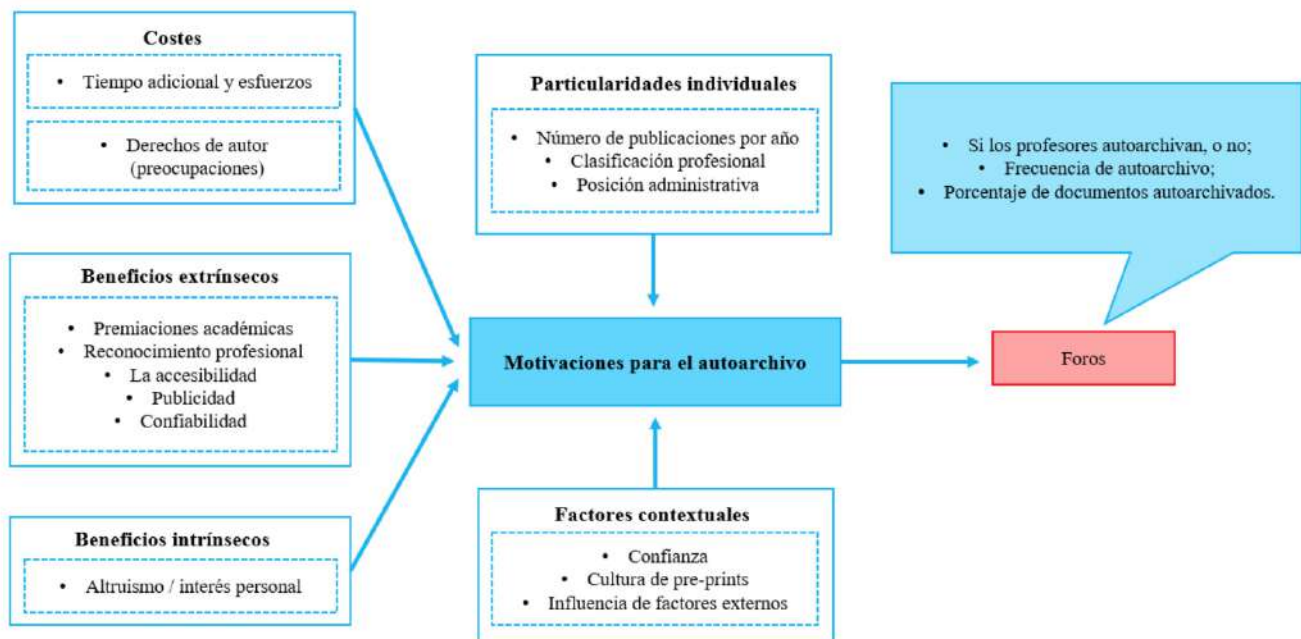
Costes

• Tiempo adicional y esfuerzos

• Derechos de autor (preocupaciones)

Beneficios extrínsecos

• Premiaciones académicas
• Reconocimiento profesional
• La accesibilidad
• Publicidad
• Confiabilidad

Beneficios intrínsecos

• Altruismo / interés personal

Particularidades individuales

• Número de publicaciones por año
• Clasificación profesional
• Posición administrativa

Motivaciones para el autoarchivo

Factores contextuales

• Confianza
• Cultura de pre-prints
• Influencia de factores externos

• Si los profesores autoarchivan, o no;
• Frecuencia de autoarchivo;
• Porcentaje de documentos autoarchivados.

Foros